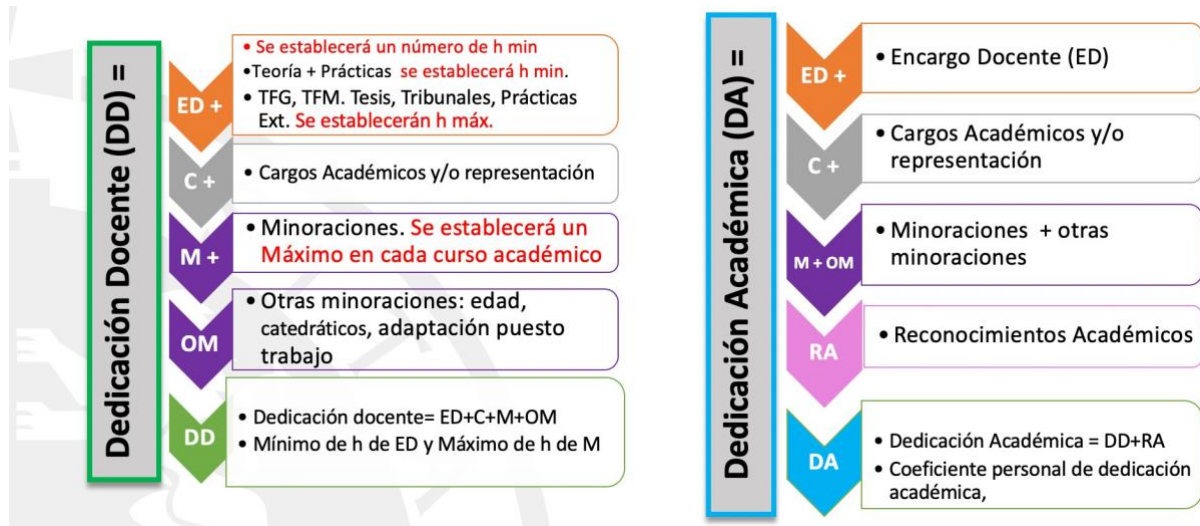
Dedicación Docente (DD) =

ED +
• Se establecerá un número de h min
•Teoría + Prácticas se establecerá h min.
• TFG, TFM. Tesis, Tribunales, Prácticas Ext. Se establecerán h máx.

C +
• Cargos Académicos y/o representación

M +
• Minoraciones. Se establecerá un Máximo en cada curso académico

OM
• Otras minoraciones: edad, catedráticos, adaptación puesto trabajo

DD
• Dedicación docente= ED+C+M+OM
• Mínimo de h de ED y Máximo de h de M

Dedicación Académica (DA) =

ED +
• Encargo Docente (ED)

C +
• Cargos Académicos y/o representación

M + OM
• Minoraciones + otras minoraciones

RA
• Reconocimientos Académicos

DA
• Dedicación Académica = DD+RA
• Coeficiente personal de dedicación académica,